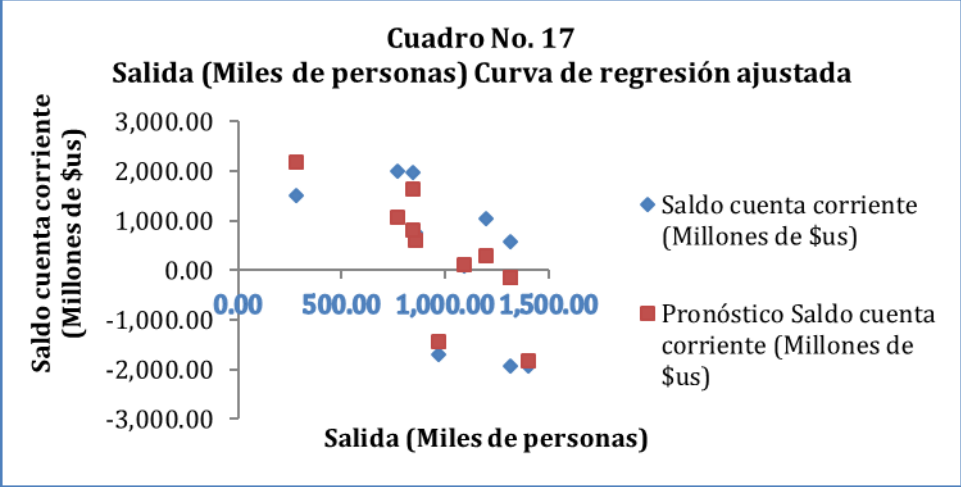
Cuadro No. 17
Salida (Miles de personas) Curva de regresión ajustada

Saldo cuenta corriente (Millones de $us)

3,000.00
2,000.00
1,000.00
0.00
-1,000.00
-2,000.00
-3,000.00

0.00
500.00
1,000.00
1,500.00

Salida (Miles de personas)

Saldo cuenta corriente (Millones de $us)
Pronóstico Saldo cuenta corriente (Millones de $us)